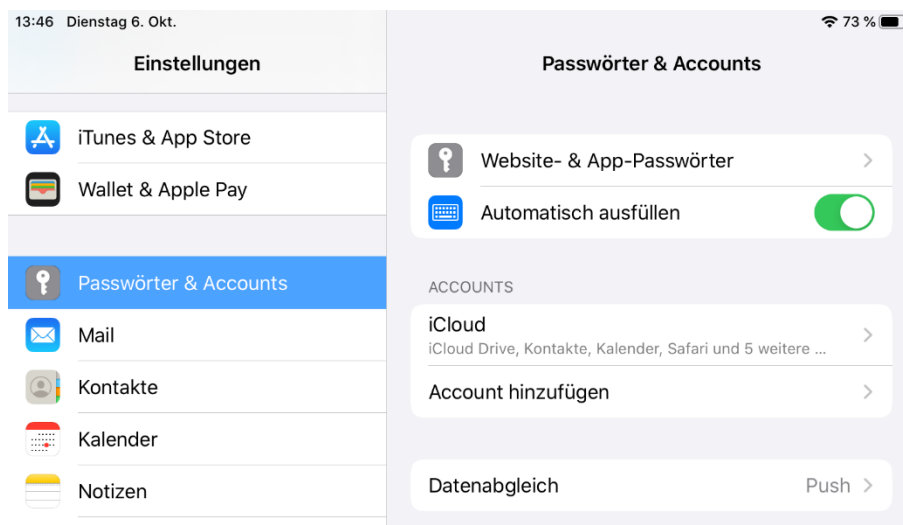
13:46 Dienstag 6. Okt.

73 %

Einstellungen

iTunes & App Store

Wallet & Apple Pay

Passwörter & Accounts

Mail

Kontakte

Kalender

Notizen

Passwörter & Accounts

Website- & App-Passwörter

Automatisch ausfüllen

ACCOUNTS

iCloud

iCloud Drive, Kontakte, Kalender, Safari und 5 weitere ...

Account hinzufügen

Datenabgleich

Push